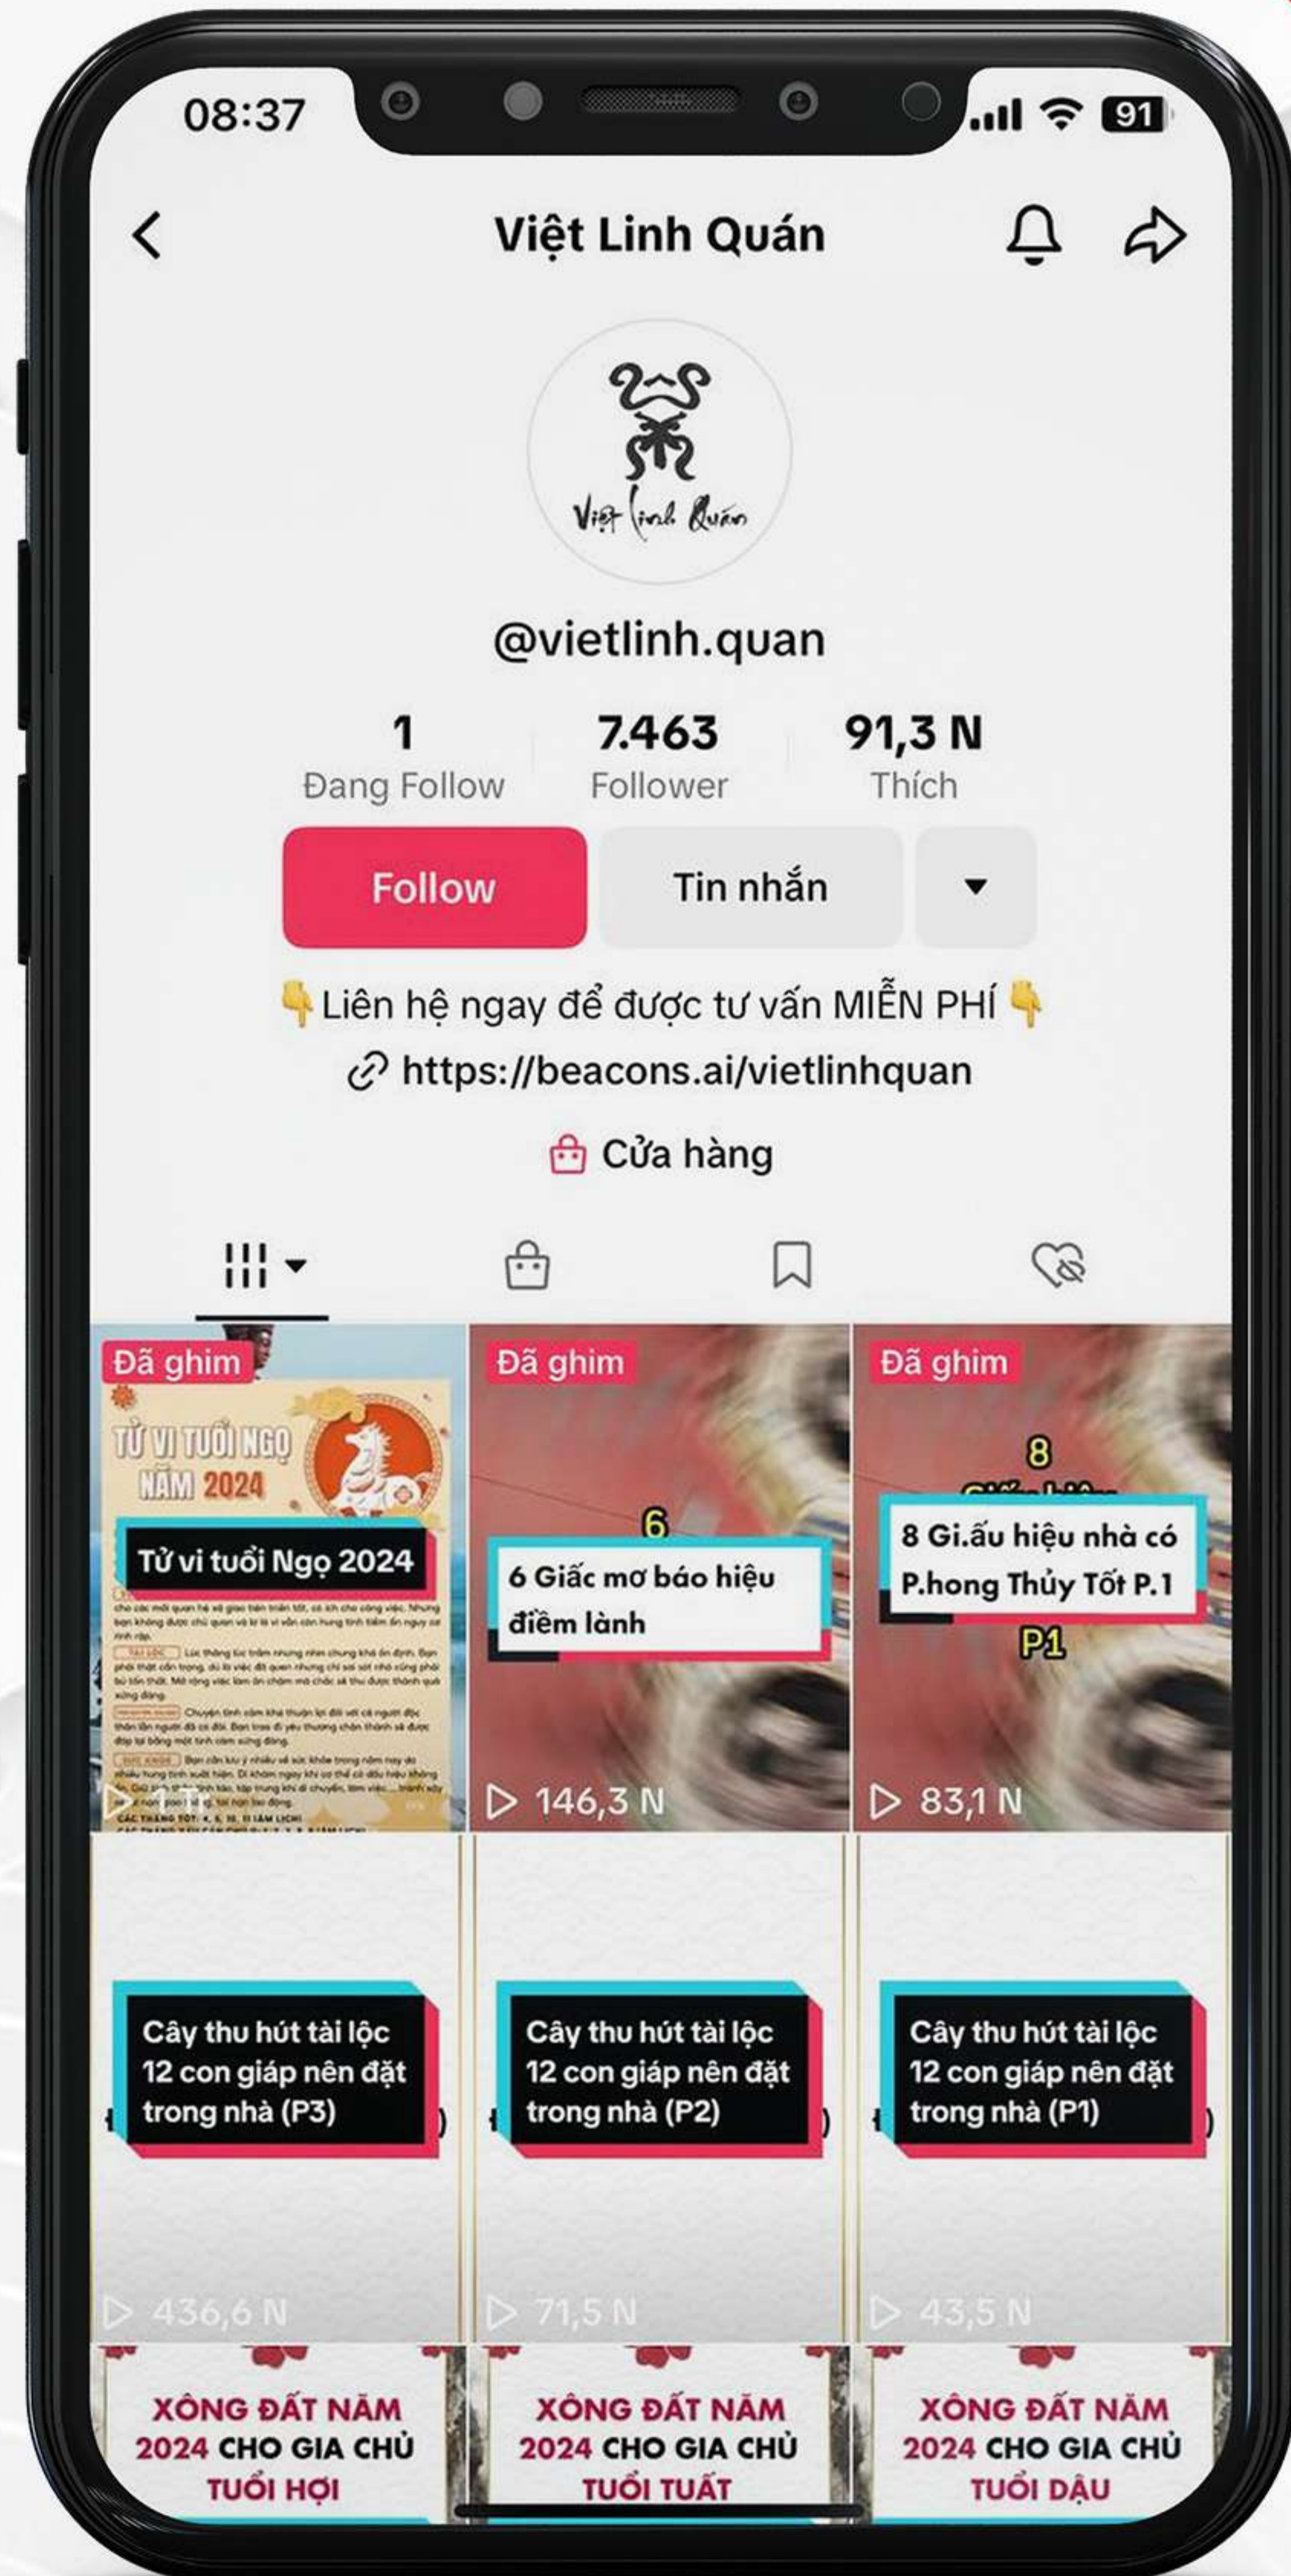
08:37

91

Việt Linh Quán

Việt Linh Quán

@vietlinh.quan

1
Đang Follow

7.463
Follower

91,3 N
Thích

Follow

Tin nhắn

👇Liên hệ ngay để được tư vấn MIỄN PHÍ👇

https://beacons.ai/vietlinhquan

Cửa hàng

Đã ghim

TỬ VI TUỔI NGỌ NĂM 2024

Tử vi tuổi Ngọ 2024

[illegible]

1 Tr

Đã ghim

6

6 Giấc mơ báo hiệu điềm lành

146,3 N

Đã ghim

8

8 Gi.ấu hiệu nhà có P.hong Thủy Tốt P.1

P1

83,1 N

Cây thu hút tài lộc 12 con giáp nên đặt trong nhà (P3)

436,6 N

Cây thu hút tài lộc 12 con giáp nên đặt trong nhà (P2)

71,5 N

Cây thu hút tài lộc 12 con giáp nên đặt trong nhà (P1)

43,5 N

XÔNG ĐẤT NĂM 2024 CHO GIA CHỦ TUỔI HỢI

XÔNG ĐẤT NĂM 2024 CHO GIA CHỦ TUỔI TUẤT

XÔNG ĐẤT NĂM 2024 CHO GIA CHỦ TUỔI DẬU